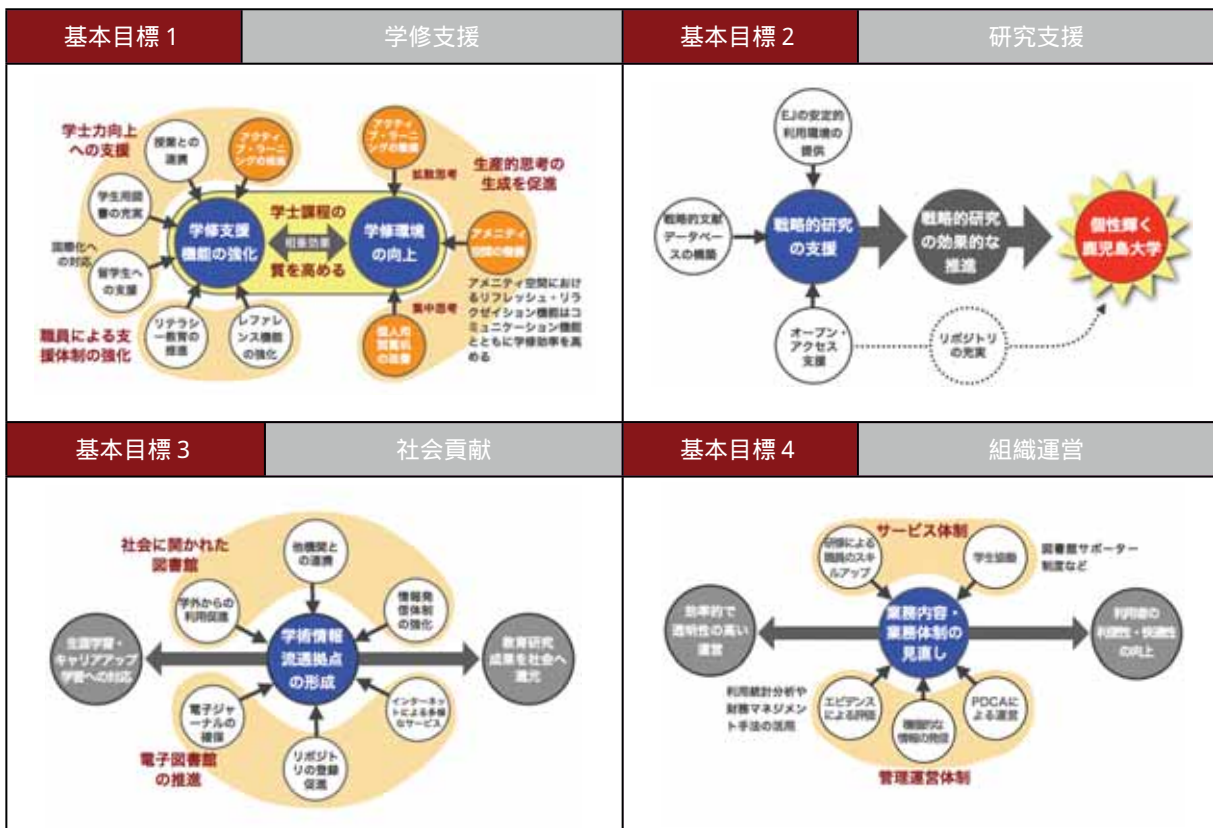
基本目標 1 | 学修支援

学士力向上への支援

授業との連携

アクティブ・ラーニングの推進

アクティブ・ラーニングの推進

拡散思考

生産的思考の生成を促進

学生用図書の充実

学修支援機能の強化

学士課程の質を高める

相乗効果

学修環境の向上

アメニティ空間の整備

国際化への対応

留学生への支援

アメニティ空間におけるリフレッシュ・リラクゼイション機能はコミュニケーション機能とともに学修効率を高める

集中思考

職員による支援体制の強化

リテラシー教育の推進

レファレンス機能の強化

個人用閲覧机の整備

基本目標 2 | 研究支援

EJの安定的利用環境の提供

戦略的文献データベースの構築

戦略的研究の支援

戦略的研究の効果的な推進

個性輝く鹿児島大学

オープン・アクセス支援

リポジトリの充実

基本目標 3 | 社会貢献

社会に開かれた図書館

他機関との連携

学外からの利用促進

情報発信体制の強化

生涯学習・キャリアアップ学習への対応

学術情報流通拠点の形成

教育研究成果を社会へ還元

電子ジャーナルの確保

インターネットによる多様なサービス

リポジトリの登録促進

電子図書館の推進

基本目標 4 | 組織運営

サービス体制

研修による職員のスキルアップ

学生協働

図書館サポーター制度など

効率的で透明性の高い運営

業務内容・業務体制の見直し

利用者の利便性・快適性の向上

利用統計分析や財務マネジメント手法の活用

エビデンスによる評価

機動的な情報の発信

PDCAによる運営

管理運営体制